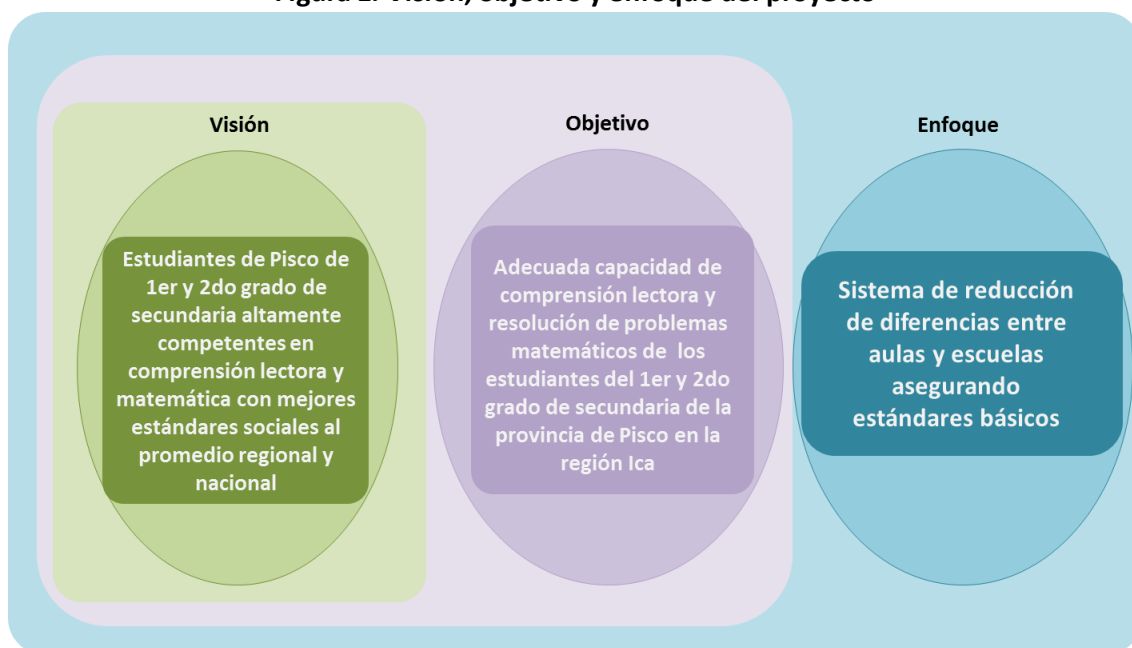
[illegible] Visión, objetivo y enfoque del proyecto

Visión

Estudiantes de Pisco de 1er y 2do grado de secundaria altamente competentes en comprensión lectora y matemática con mejores estándares sociales al promedio regional y nacional

Objetivo

Adecuada capacidad de comprensión lectora y resolución de problemas matemáticos de los estudiantes del 1er y 2do grado de secundaria de la provincia de Pisco en la región Ica

Enfoque

Sistema de reducción de diferencias entre aulas y escuelas asegurando estándares básicos